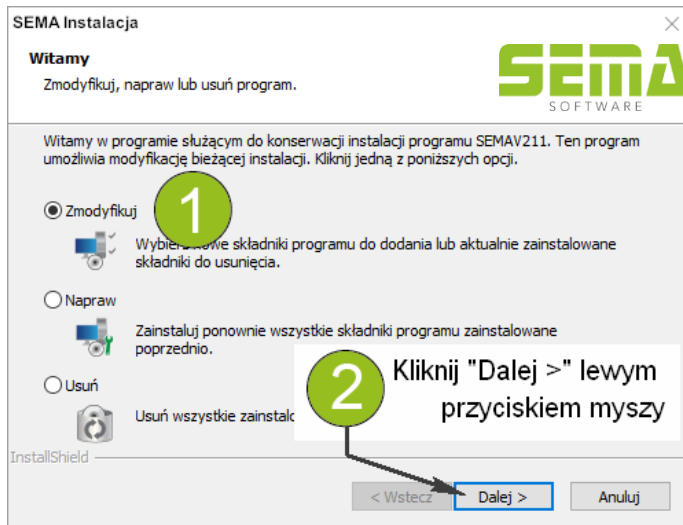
SEMA Instalacja

Witamy

Zmodyfikuj, napraw lub usuń program.

SEMA
SOFTWARE

Witamy w programie służącym do konserwacji instalacji programu SEMAV211. Ten program umożliwia modyfikację bieżącej instalacji. Kliknij jedną z poniższych opcji.

Zmodyfikuj

1

Wybierz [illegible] składniki programu do dodania lub aktualnie zainstalowane składniki do usunięcia.

Napraw

Zainstaluj ponownie wszystkie składniki programu zainstalowane poprzednio.

Usuń

2

Kliknij "Dalej >" lewym przyciskiem myszy

Usuń wszystkie zainstalo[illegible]

InstallShield

< Wstecz

Dalej >

Anuluj